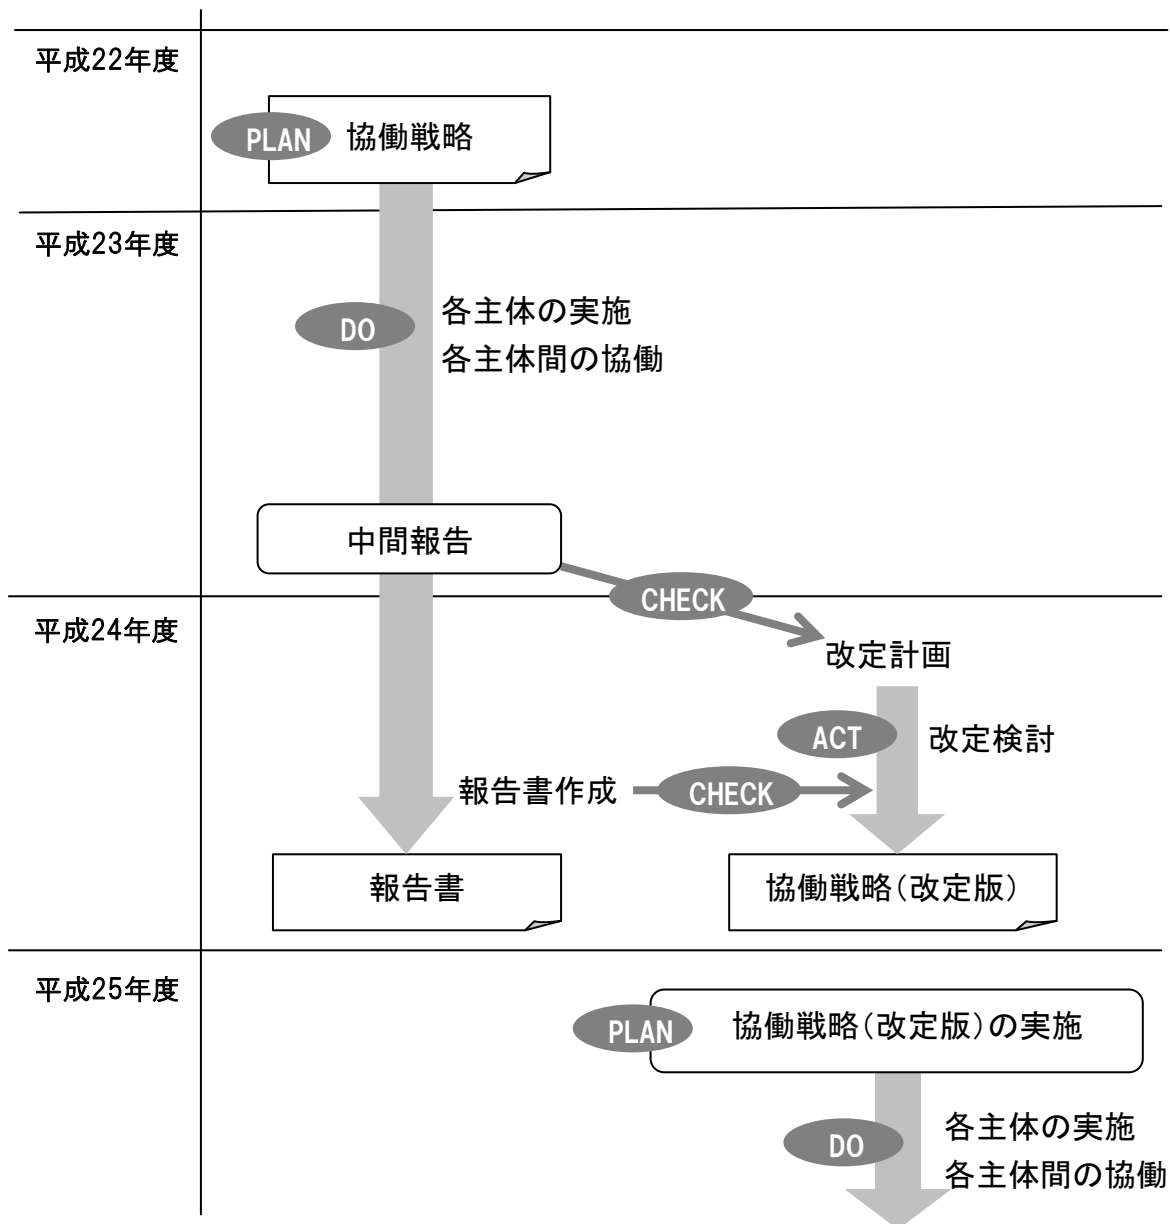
平成22年度

PLAN 協働戦略

平成23年度

DO 各主体の実施
各主体間の協働

中間報告

CHECK

平成24年度

改定計画

ACT 改定検討

報告書作成 CHECK

報告書

協働戦略(改定版)

平成25年度

PLAN 協働戦略(改定版)の実施

DO 各主体の実施
各主体間の協働